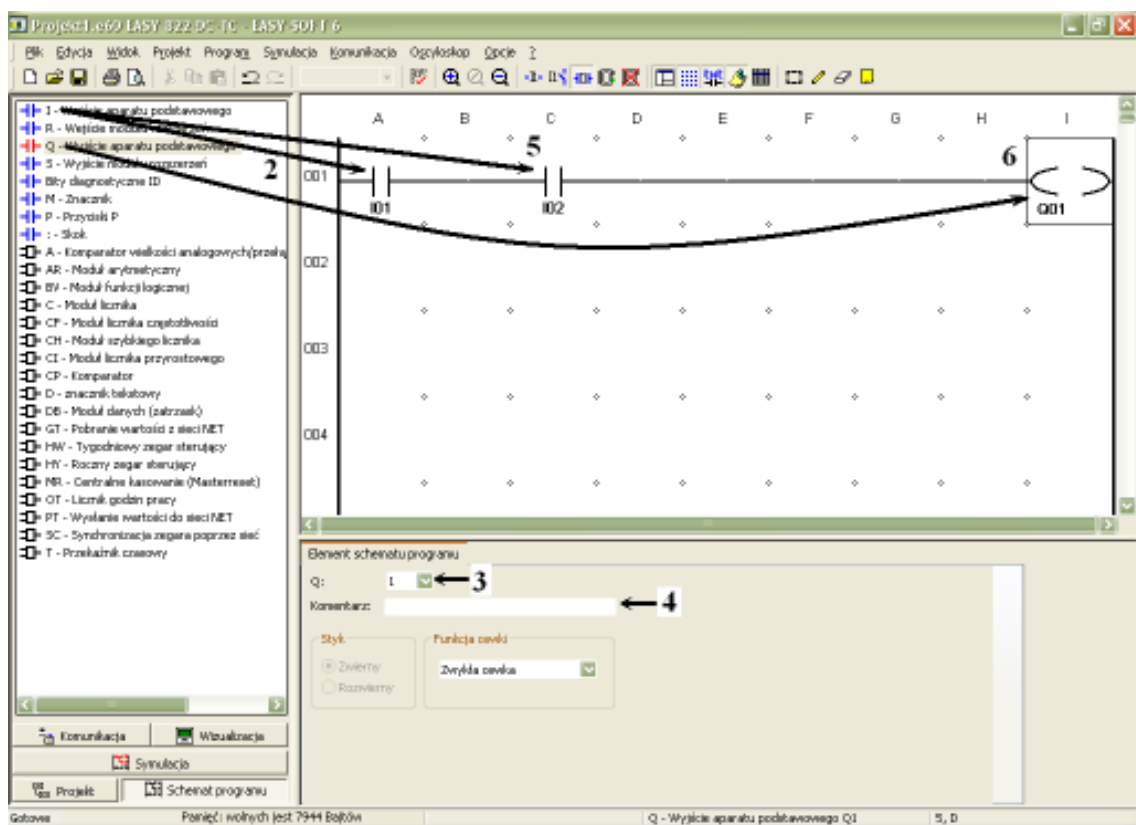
Projekt1.e60 EASY 822-DC-TC - EASY-SOFT 6

Plik Edycja Widok Projekt Program Symulacja Komunikacja Oscyloskop Opcje ?

I - Wejście aparatu podstawowego
R - Wejście modułu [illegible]
Q - Wyjście aparatu podstawowego
S - Wyjście modułu rozszerzeń
Bity diagnostyczne ID
M - Znacznik
P - Przyciski P
: - Skok
A - Komparator wielkości analogowych(przełą
AR - Moduł arytmetyczny
BV - Moduł funkcji logicznej
C - Moduł licznika
CF - Moduł licznika częstotliwości
CH - Moduł szybkiego licznika
CI - Moduł licznika przyrostowego
CP - Komparator
D - znacznik tekstowy
DB - Moduł danych (zatrzask)
GT - Pobranie wartości z sieci NET
HW - Tygodniowy zegar sterujący
HY - Roczny zegar sterujący
MR - Centralne kasowanie (Masterreset)
OT - Licznik godzin pracy
PT - Wysłanie wartości do sieci NET
SC - Synchronizacja zegara poprzez sieć
T - Przekaźnik czasowy

Komunikacja
Wizualizacja
Symulacja
Projekt
Schemat programu

A B C D E F G H I
2
5
6
001
I01
I02
Q01
002
003
004

Element schematu programu
Q: 1
3
Komentarz:
4
Styk
Zwierny
Rozwierny
Funkcja cewki
Zwykła cewka

Gotowe
Pamięć: wolnych jest 7944 Bajtów
Q - Wyjście aparatu podstawowego Q1
5, D